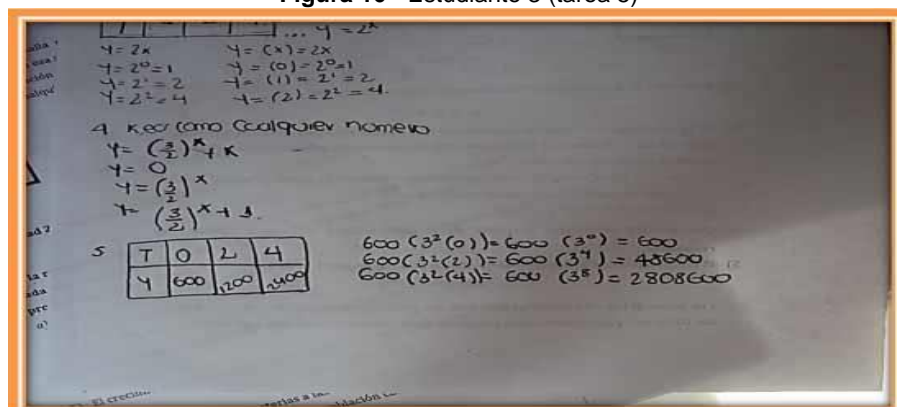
Figura 16 - Estudiante 3 (tarea 3)

... $y = 2^x$

$y = 2x$
$y = 2^0 = 1$
$y = 2^1 = 2$
$y = 2^2 = 4$

$y = (x) = 2x$
$y = (0) = 2^0 = 1$
$y = (1) = 2^1 = 2$
$y = (2) = 2^2 = 4.$

4 Kes como cualquier numero
$y = (\frac{3}{2})^x + K$
$y = 0$
$y = (\frac{3}{2})^x$
$y = (\frac{3}{2})^x + 3.$

5
| T | 0 | 2 | 4 |
|---|---|---|---|
| Y | 600 | 1200 | 2400 |

$600(3^2(0)) = 600(3^0) = 600$
$600(3^2(2)) = 600(3^4) = 48600$
$600(3^2(4)) = 600(3^8) = 2808600$

El crecim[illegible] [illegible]terias a la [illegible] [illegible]lación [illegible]